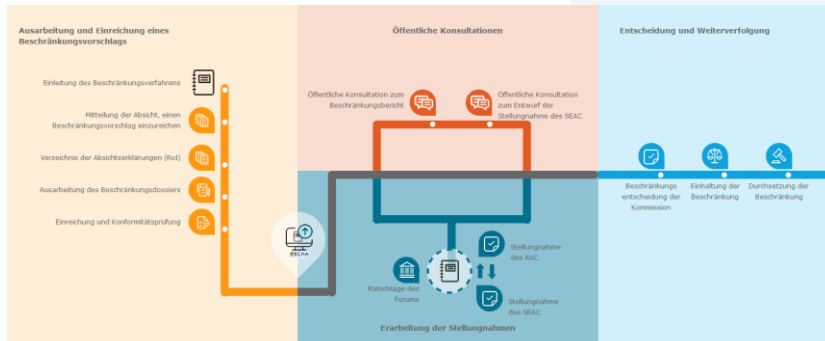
Ausarbeitung und Einreichung eines Beschränkungsvorschlags

Einleitung des Beschränkungsverfahrens

Mitteilung der Absicht, einen Beschränkungsvorschlag einzureichen

Verzeichnis der Absichtserklärungen (RoI)

Ausarbeitung des Beschränkungsdossiers

Einreichung und Konformitätsprüfung

ECHA

Öffentliche Konsultationen

Öffentliche Konsultation zum Beschränkungsbericht

Öffentliche Konsultation zum Entwurf der Stellungnahme des SEAC

Ratschläge des Forums

Stellungnahme des RAC

Stellungnahme des SEAC

Erarbeitung der Stellungnahmen

Entscheidung und Weiterverfolgung

Beschränkungs entscheidung der Kommission

Einhaltung der Beschränkung

Durchsetzung der Beschränkung